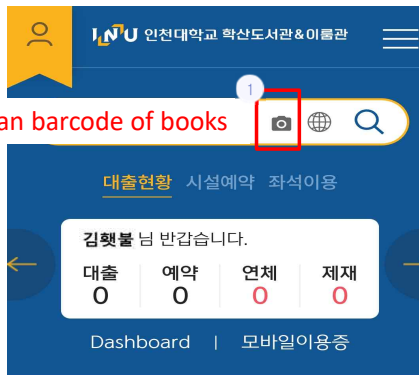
INU 인천대학교 학산도서관&이룸관

1

an barcode of books

대출현황 시설예약 좌석이용

김햇불 님 반갑습니다.

| 대출 | 예약 | 연체 | 제재 |
|---|---|---|---|
| 0 | 0 | 0 | 0 |

Dashboard | 모바일이용증